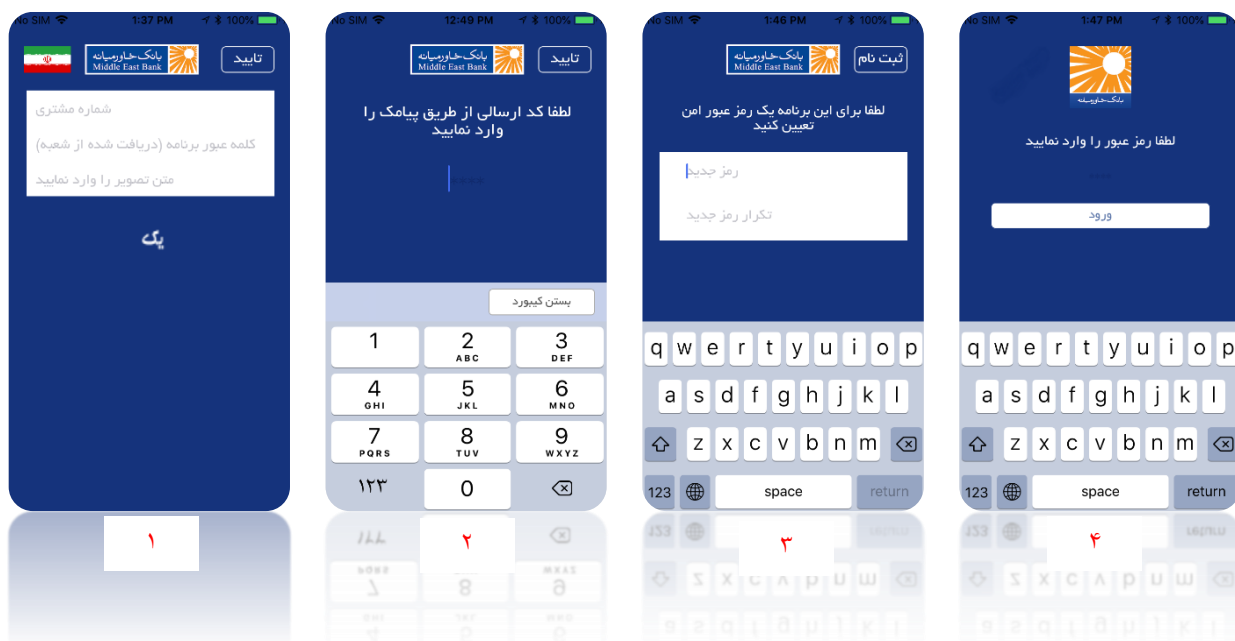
No SIM 1:37 PM 100%

تایید
بانک خاورمیانه Middle East Bank

شماره مشتری
کلمه عبور برنامه (دریافت شده از شعبه)
متن تصویر را وارد نمایید

یک

۱

No SIM 12:49 PM 100%

تایید
بانک خاورمیانه Middle East Bank

لطفا کد ارسالی از طریق پیامک را وارد نمایید

بستن کیبورد

1
2 ABC
3 DEF
4 GHI
5 JKL
6 MNO
7 PQRS
8 TUV
9 WXYZ
۱۲۳
0

۲

No SIM 1:46 PM 100%

ثبت نام
بانک خاورمیانه Middle East Bank

لطفا برای این برنامه یک رمز عبور امن تعیین کنید

رمز جدید
تکرار رمز جدید

q w e r t y u i o p
a s d f g h j k l
z x c v b n m
123 space return

۳

No SIM 1:47 PM 100%

بانک خاورمیانه

لطفا رمز عبور را وارد نمایید

ورود

q w e r t y u i o p
a s d f g h j k l
z x c v b n m
123 space return

۴